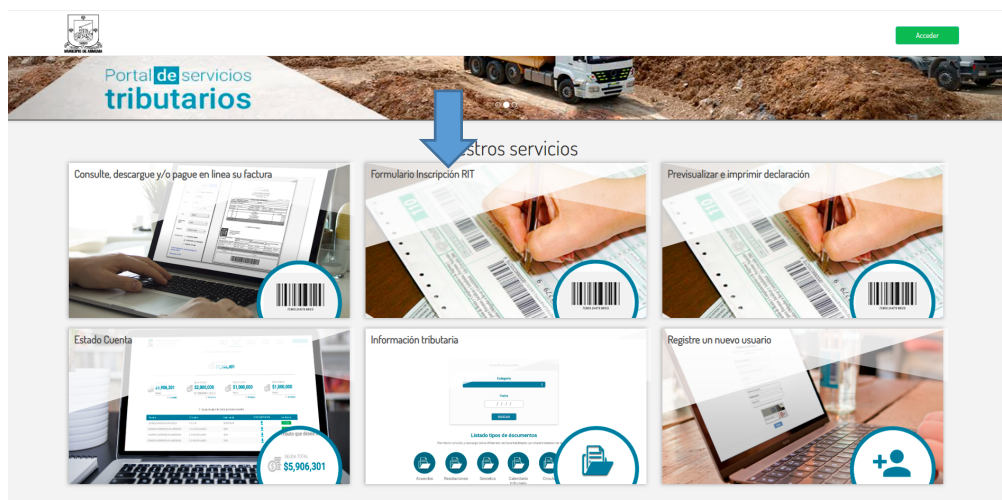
MUNICIPIO DE ARAUCA

Accder

Portal de servicios tributarios

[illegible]stros servicios

Consulte, descargue y/o pague en linea su factura

Formulario Inscripción RIT

Previsualizar e imprimir declaración

Estado Cuenta

$5,906,301

Información tributaria

Listado tipos de documentos

Acuerdos Resoluciones Decretos Calendario

Registre un nuevo usuario